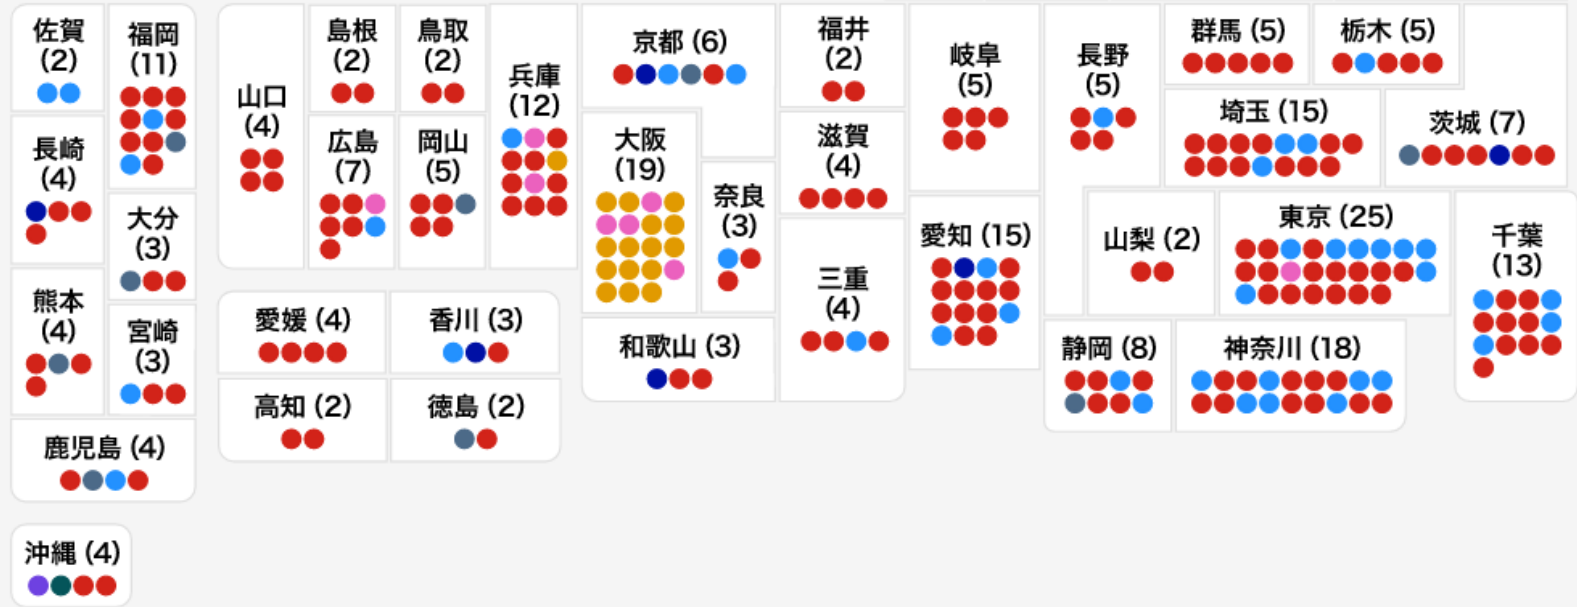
佐賀 (2)
福岡 (11)
長崎 (4)
大分 (3)
熊本 (4)
宮崎 (3)
鹿児島 (4)
沖縄 (4)
山口 (4)
島根 (2)
鳥取 (2)
広島 (7)
岡山 (5)
兵庫 (12)
愛媛 (4)
香川 (3)
高知 (2)
徳島 (2)
京都 (6)
大阪 (19)
奈良 (3)
和歌山 (3)
福井 (2)
滋賀 (4)
三重 (4)
岐阜 (5)
愛知 (15)
長野 (5)
群馬 (5)
栃木 (5)
埼玉 (15)
茨城 (7)
山梨 (2)
東京 (25)
千葉 (13)
静岡 (8)
神奈川 (18)